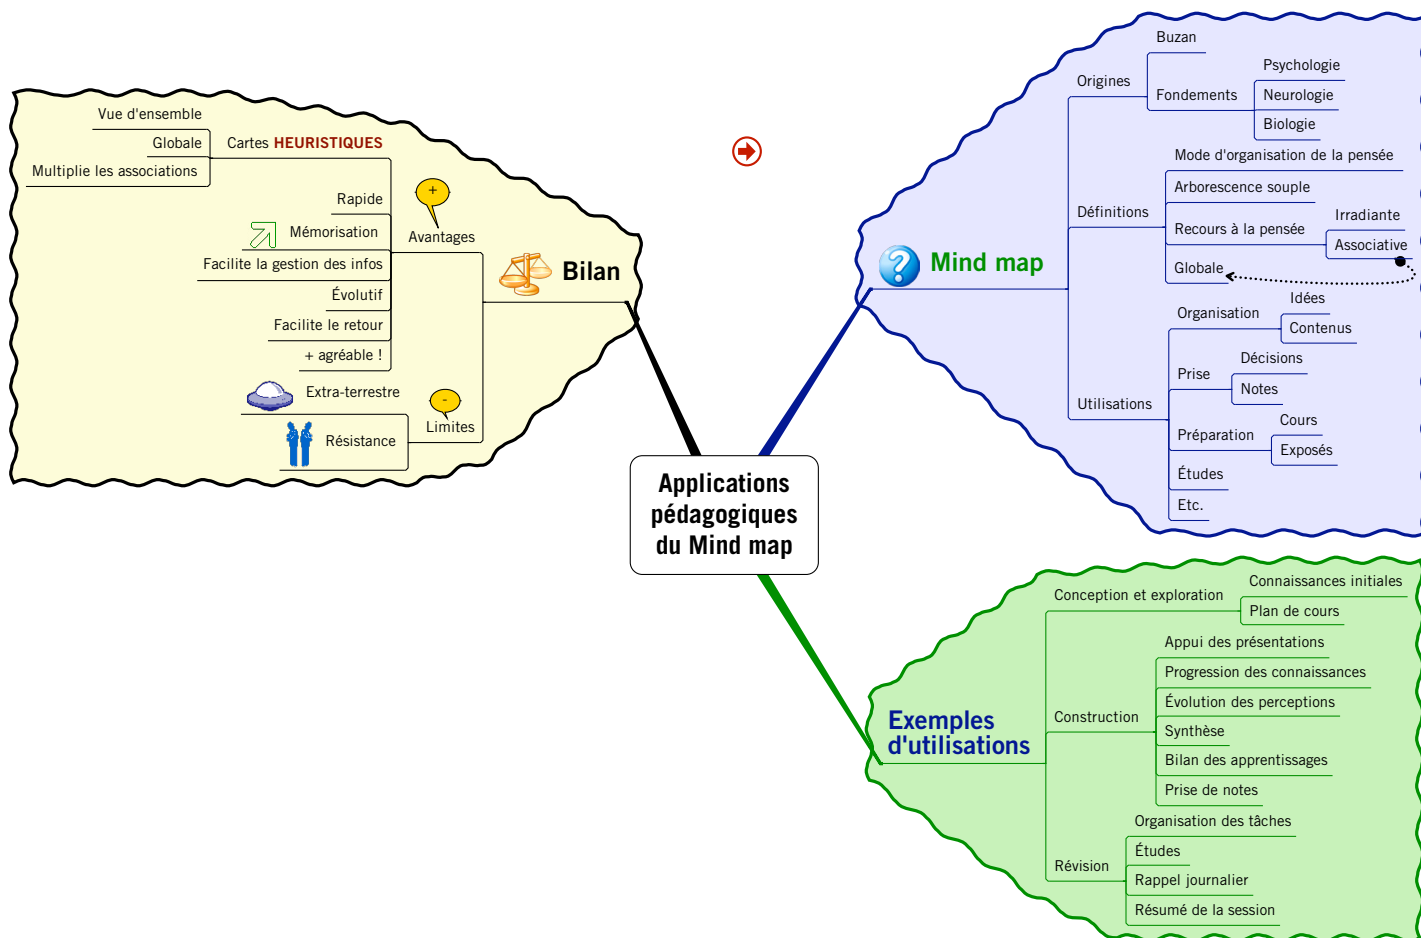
Applications pédagogiques du Mind map

Bilan

Avantages
+
Cartes HEURISTIQUES
Vue d'ensemble
Globale
Multiplie les associations
Rapide
Mémorisation
Facilite la gestion des infos
Évolutif
Facilite le retour
+ agréable !

Limites
-
Extra-terrestre
Résistance

Mind map

Origines
Buzan
Fondements
Psychologie
Neurologie
Biologie

Définitions
Mode d'organisation de la pensée
Arborescence souple
Recours à la pensée
Irradiante
Associative
Globale

Utilisations
Organisation
Idées
Contenus
Prise
Décisions
Notes
Préparation
Cours
Exposés
Études
Etc.

Exemples d'utilisations

Conception et exploration
Connaissances initiales
Plan de cours

Construction
Appui des présentations
Progression des connaissances
Évolution des perceptions
Synthèse
Bilan des apprentissages
Prise de notes

Révision
Organisation des tâches
Études
Rappel journalier
Résumé de la session